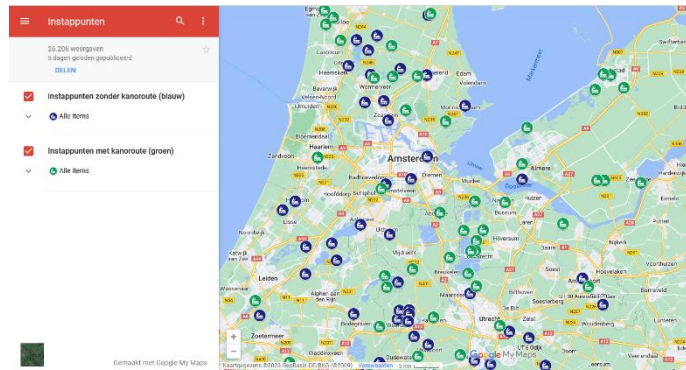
Instappunten

26.206 weergaven
5 dagen geleden gepubliceerd

DELEN

Instappunten zonder kanoroute (blauw)

Alle items

Instappunten met kanoroute (groen)

Alle items

Gemaakt met Google My Maps

Amsterdam
Haarlem
Zandvoort
Heemskerk
Beverwijk
Wormerveer
Edam
Volendam
Purmerend
Almere
Hilversum
Leiden
Zoetermeer
Alphen aan den Rijn
Utrecht
Zeist
Soest
Soesterberg
Amersfoort
Hoevelaken
Barneveld
Woudenberg
Lisse
Uithoorn
Mijdrecht
Bodegraven
Woerden
Nieuwegein
Houten
Katwijk
Diemen
Huizen
Lelystad
Markermeer

Kaartgegevens ©2022 GeoBasis-DE/BKG (©2009) Voorwaarden 5 km

Google My Maps